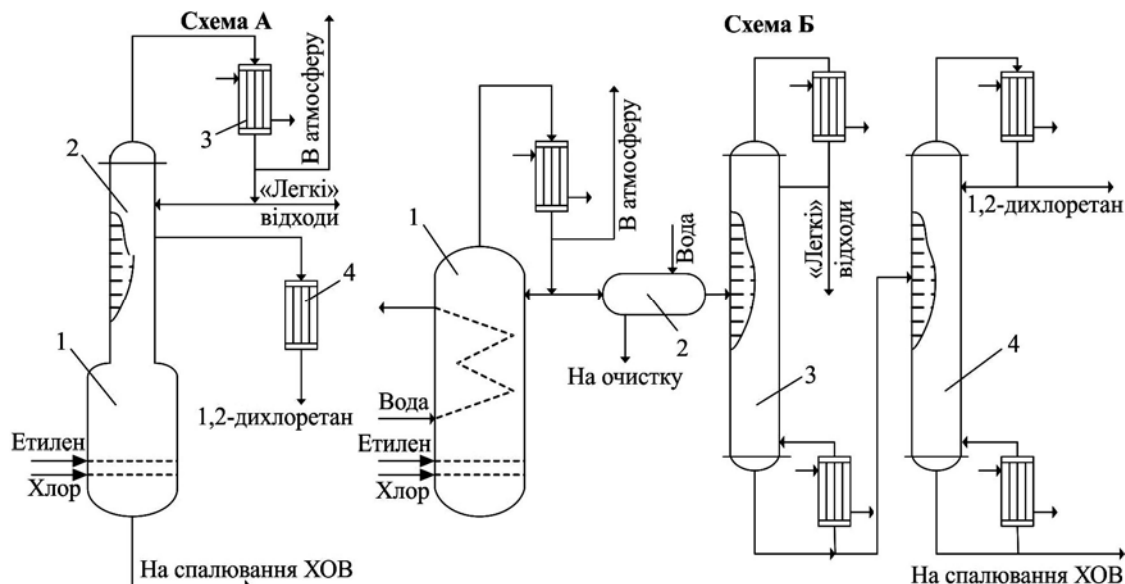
Схема А

В атмосферу

3

2

«Легкі» відходи

4

1

1,2-дихлоретан

Етилен

Хлор

На спалювання ХОВ

Схема Б

В атмосферу

1

Вода

2

На очистку

Вода

Етилен

Хлор

«Легкі» відходи

3

1,2-дихлоретан

4

На спалювання ХОВ